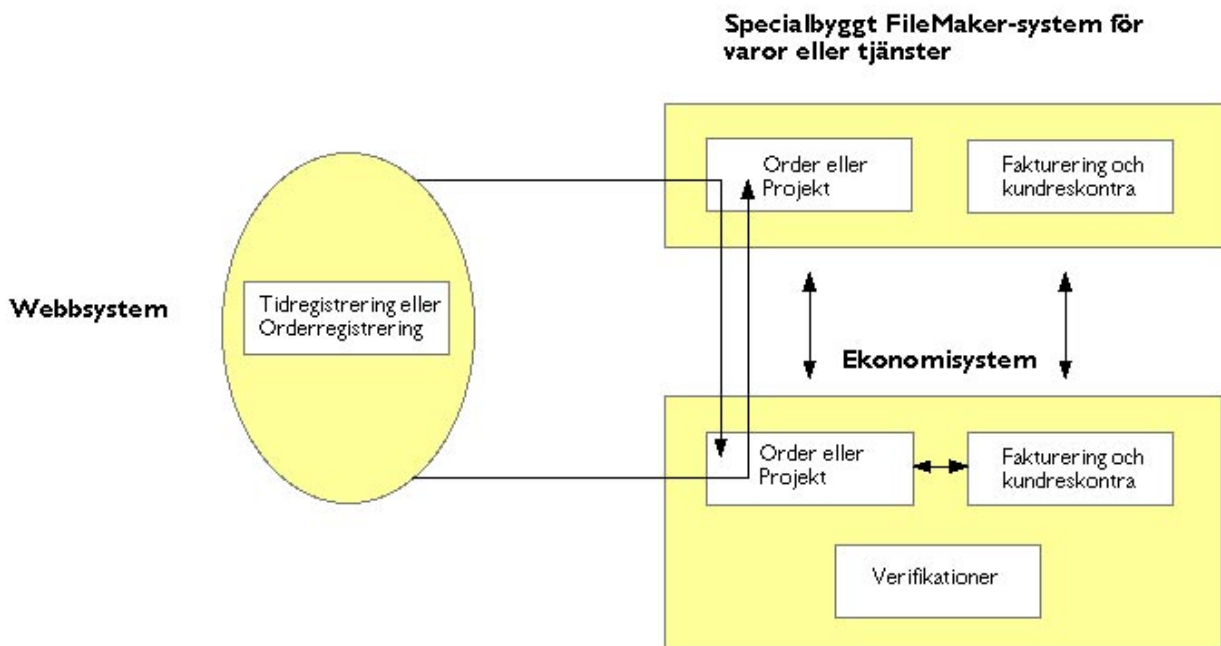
Specialbyggt FileMaker-system för varor eller tjänster

Order eller Projekt

Fakturering och kundreskontra

Webbsystem

Tidregistrering eller Orderregistrering

Ekonomisystem

Order eller Projekt

Fakturering och kundreskontra

Verifikationer